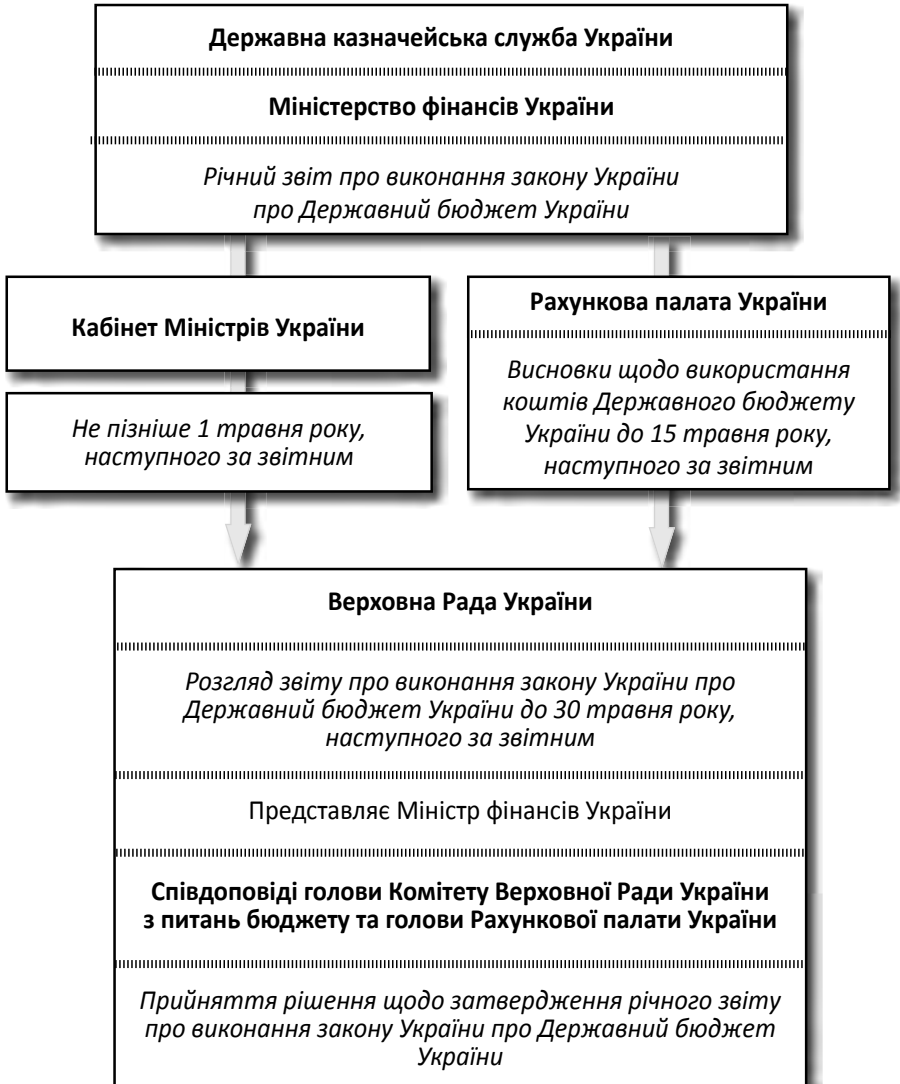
Державна казначейська служба України

Міністерство фінансів України

Річний звіт про виконання закону України про Державний бюджет України

Кабінет Міністрів України

Не пізніше 1 травня року, наступного за звітним

Рахункова палата України

Висновки щодо використання коштів Державного бюджету України до 15 травня року, наступного за звітним

Верховна Рада України

Розгляд звіту про виконання закону України про Державний бюджет України до 30 травня року, наступного за звітним

Представляє Міністр фінансів України

Співдоповіді голови Комітету Верховної Ради України з питань бюджету та голови Рахункової палати України

Прийняття рішення щодо затвердження річного звіту про виконання закону України про Державний бюджет України